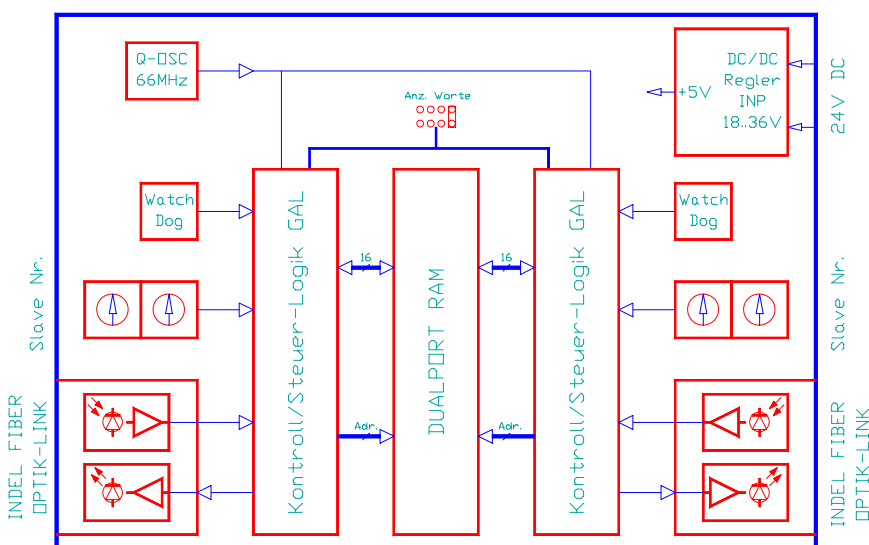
Q-OSC
66MHz

Anz. Worte

DC/DC
Regler
INP
18..36V

+5V

24V DC

Watch
Dog

Kontroll/Steuer-Logik GAL

16

DUALPORT RAM

16

Kontroll/Steuer-Logik GAL

Watch
Dog

Slave Nr.

Slave Nr.

Adr.

Adr.

INDEL FIBER
OPTIK-LINK

INDEL FIBER
OPTIK-LINK